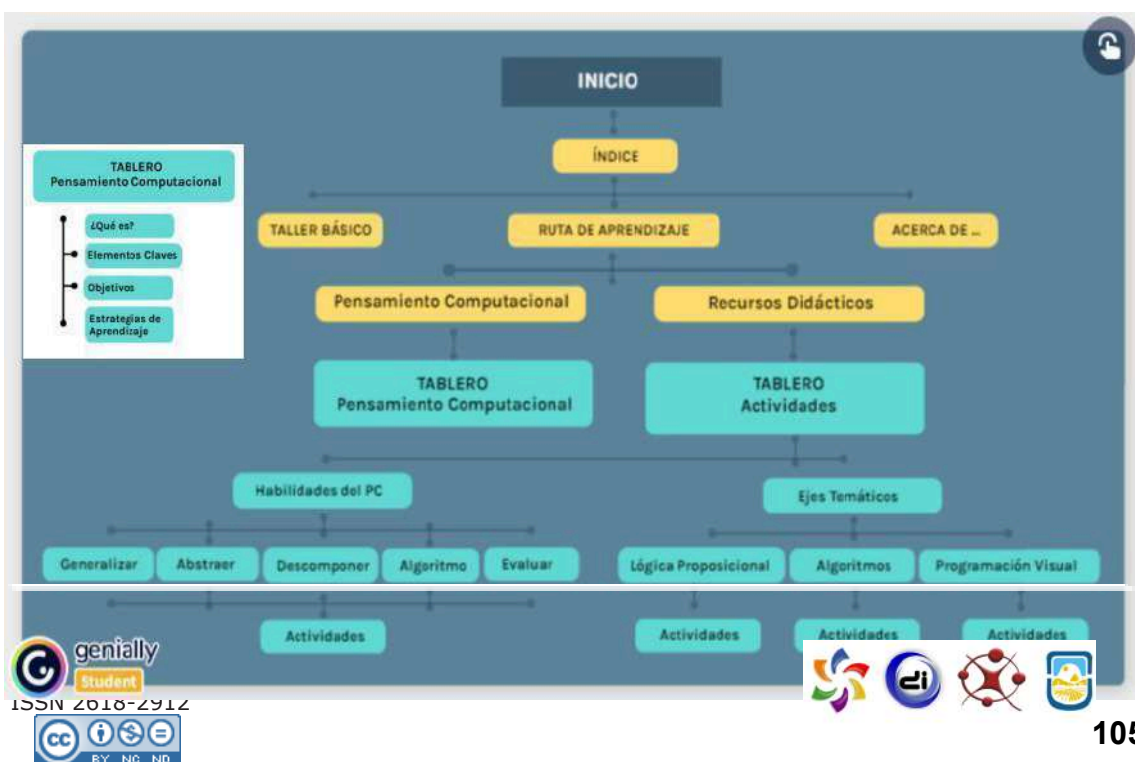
INICIO

ÍNDICE

TALLER BÁSICO

RUTA DE APRENDIZAJE

ACERCA DE ...

TABLERO
Pensamiento Computacional

¿Qué es?

Elementos Claves

Objetivos

Estrategias de Aprendizaje

Pensamiento Computacional

Recursos Didácticos

TABLERO
Pensamiento Computacional

TABLERO
Actividades

Habilidades del PC

Ejes Temáticos

Generalizar

Abstraer

Descomponer

Algoritmo

Evaluar

Lógica Proposicional

Algoritmos

Programación Visual

Actividades

Actividades

Actividades

Actividades

genially
Student

ISSN 2618-2912

BY NC ND

105